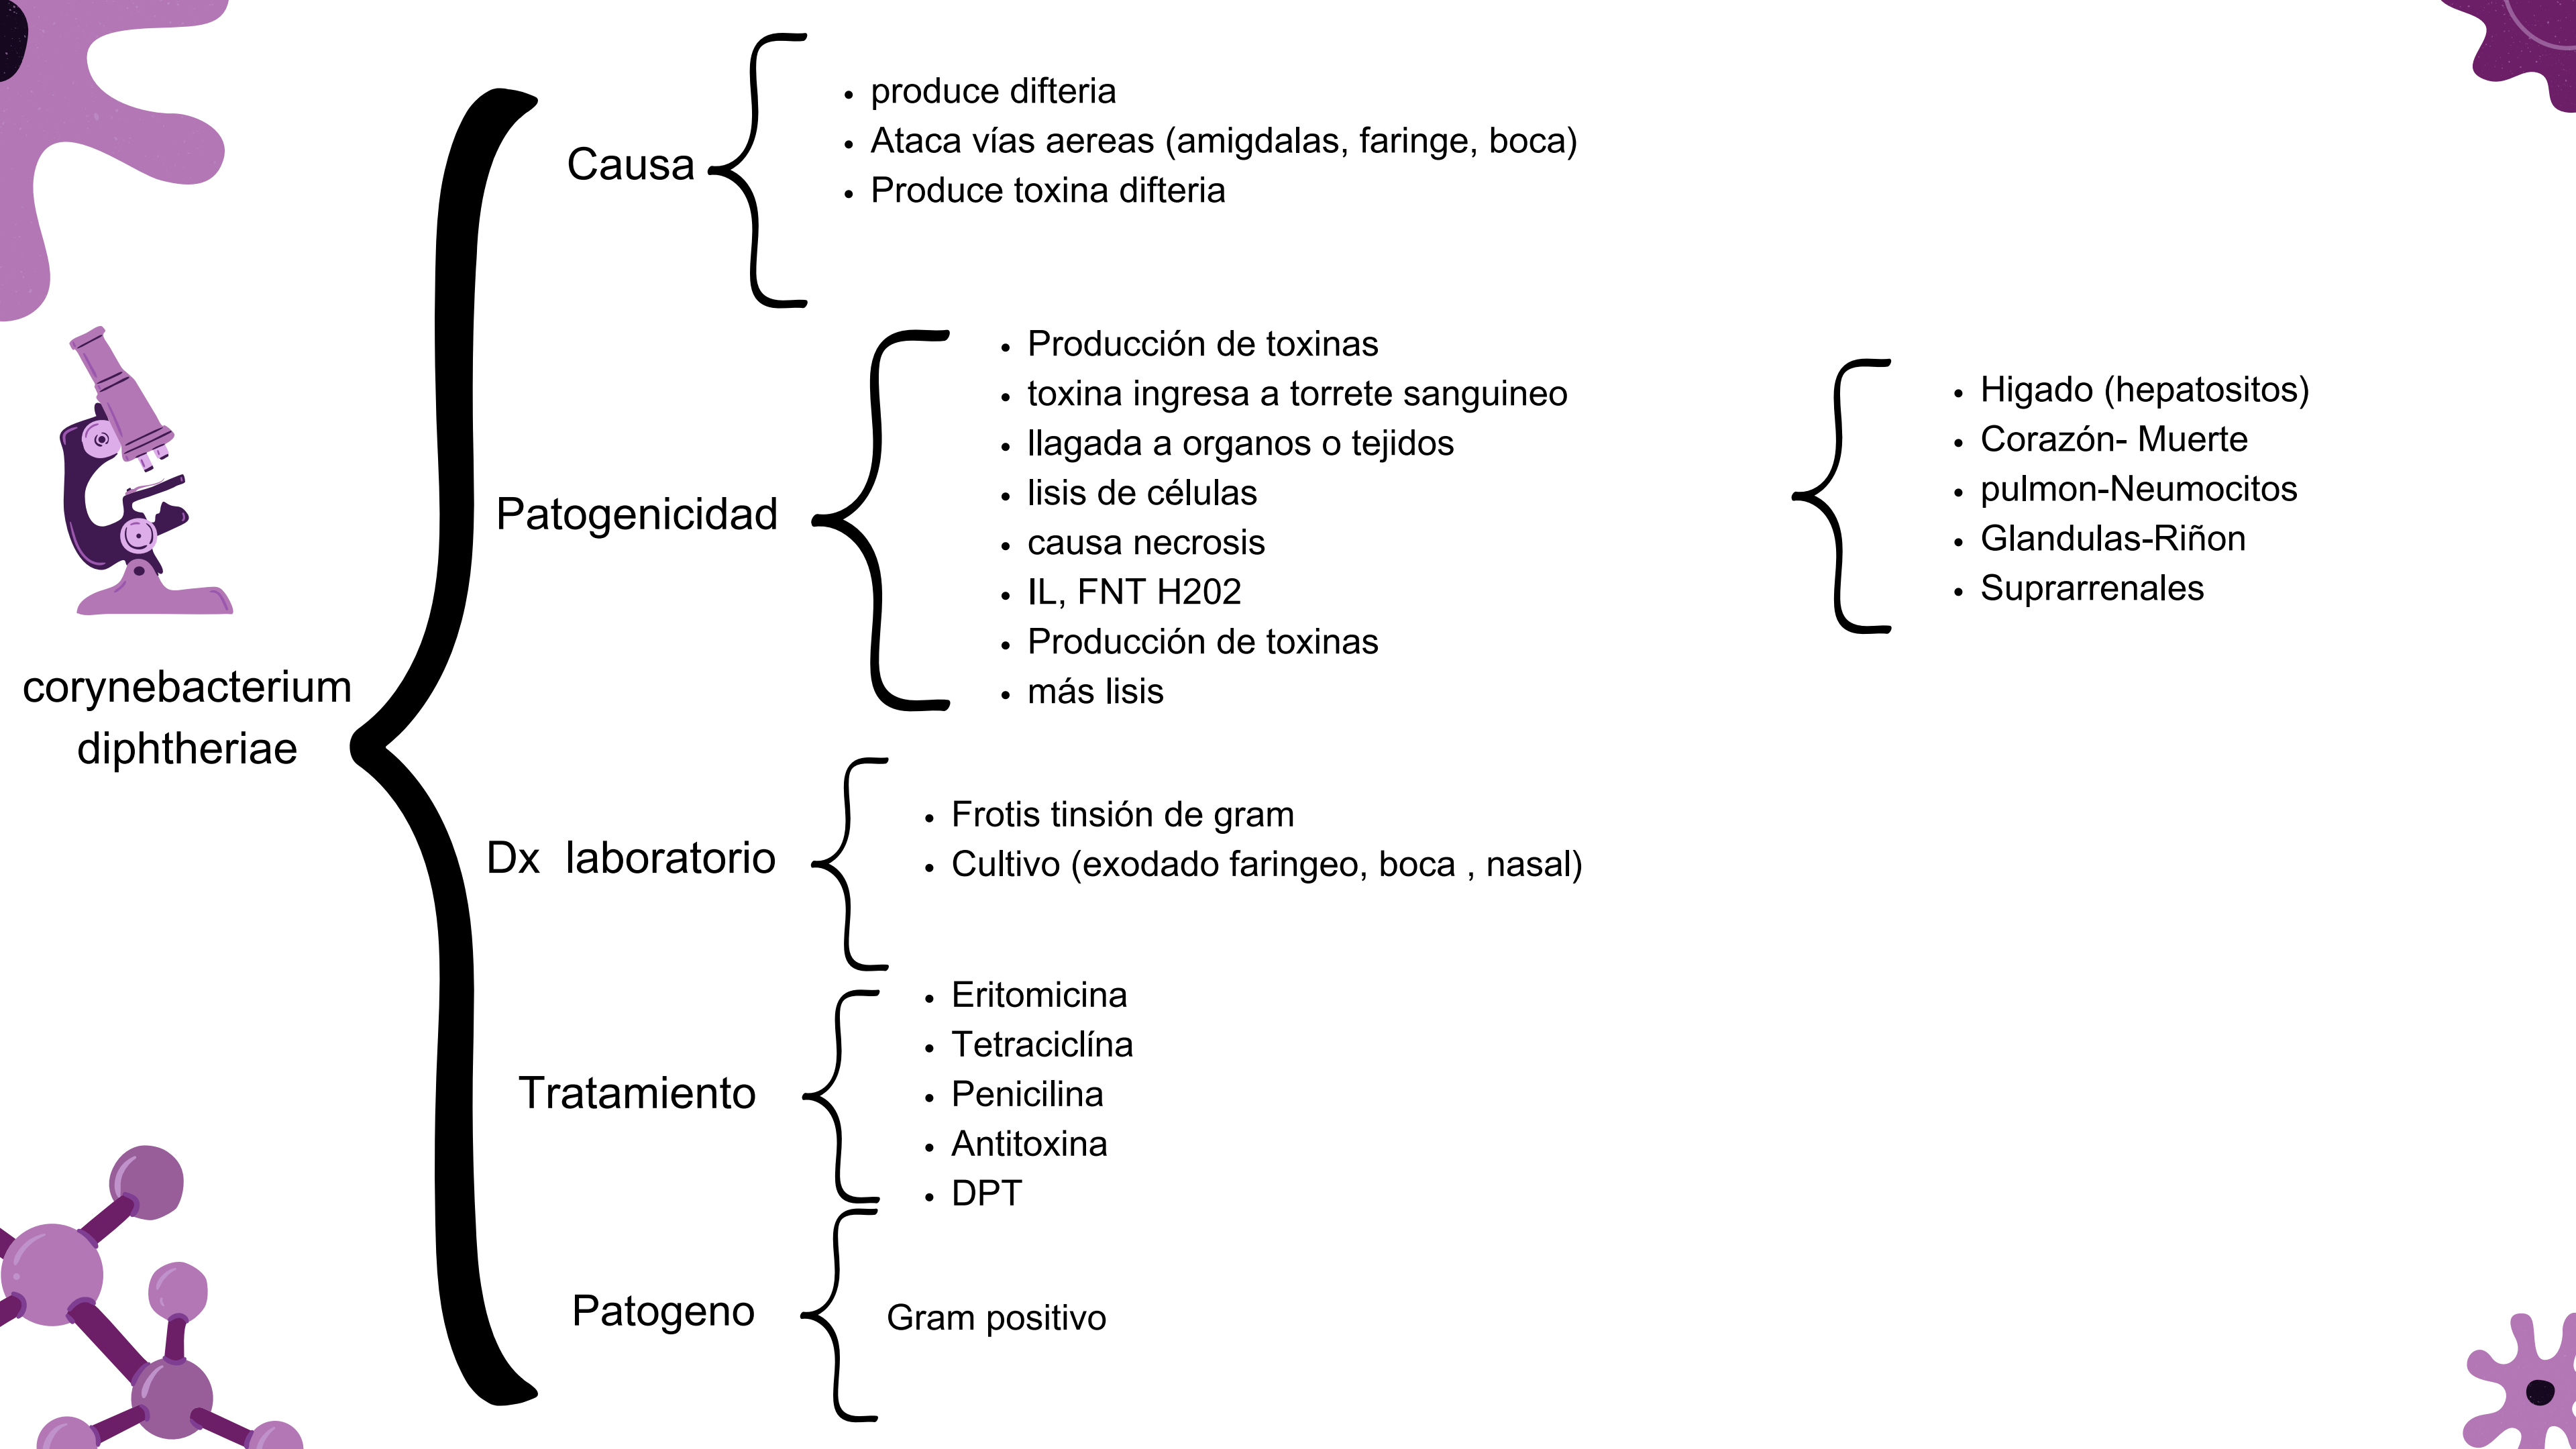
corynebacterium diphtheriae

Causa
- produce difteria
- Ataca vías aereas (amigdalas, faringe, boca)
- Produce toxina difteria

Patogenicidad
- Producción de toxinas
- toxina ingresa a torrete sanguineo
- llagada a organos o tejidos
- lisis de células
- causa necrosis
- IL, FNT H202
- Producción de toxinas
- más lisis

- Higado (hepatositos)
- Corazón- Muerte
- pulmon-Neumocitos
- Glandulas-Riñon
- Suprarrenales

Dx laboratorio
- Frotis tinsión de gram
- Cultivo (exodado faringeo, boca , nasal)

Tratamiento
- Eritomicina
- Tetraciclína
- Penicilina
- Antitoxina
- DPT

Patogeno
Gram positivo